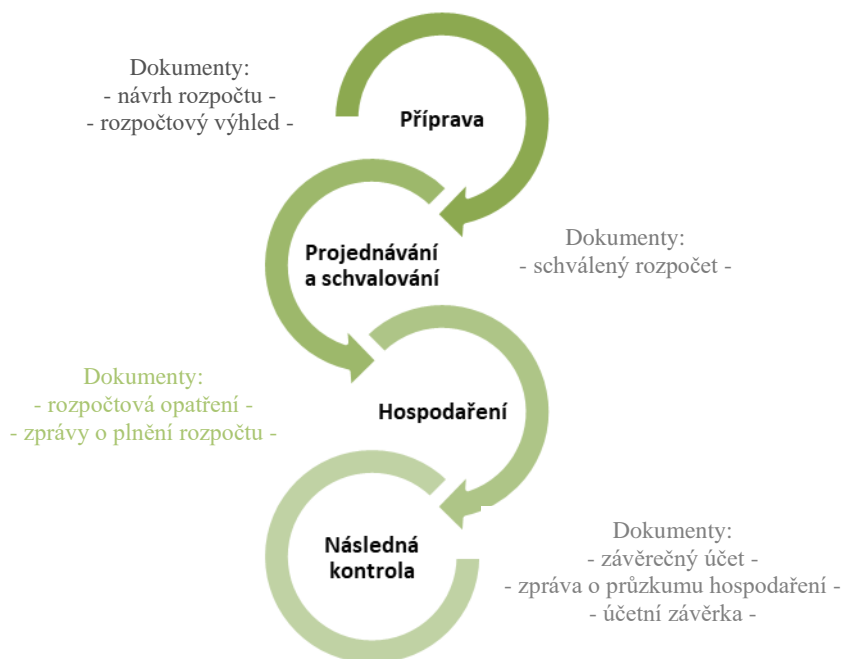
Dokumenty:
- návrh rozpočtu -
- rozpočtový výhled -

Příprava

Projednávání a schvalování

Dokumenty:
- schválený rozpočet -

Dokumenty:
- rozpočtová opatření -
- zprávy o plnění rozpočtu -

Hospodaření

Následná kontrola

Dokumenty:
- závěrečný účet -
- zpráva o průzkumu hospodaření -
- účetní závěrka -